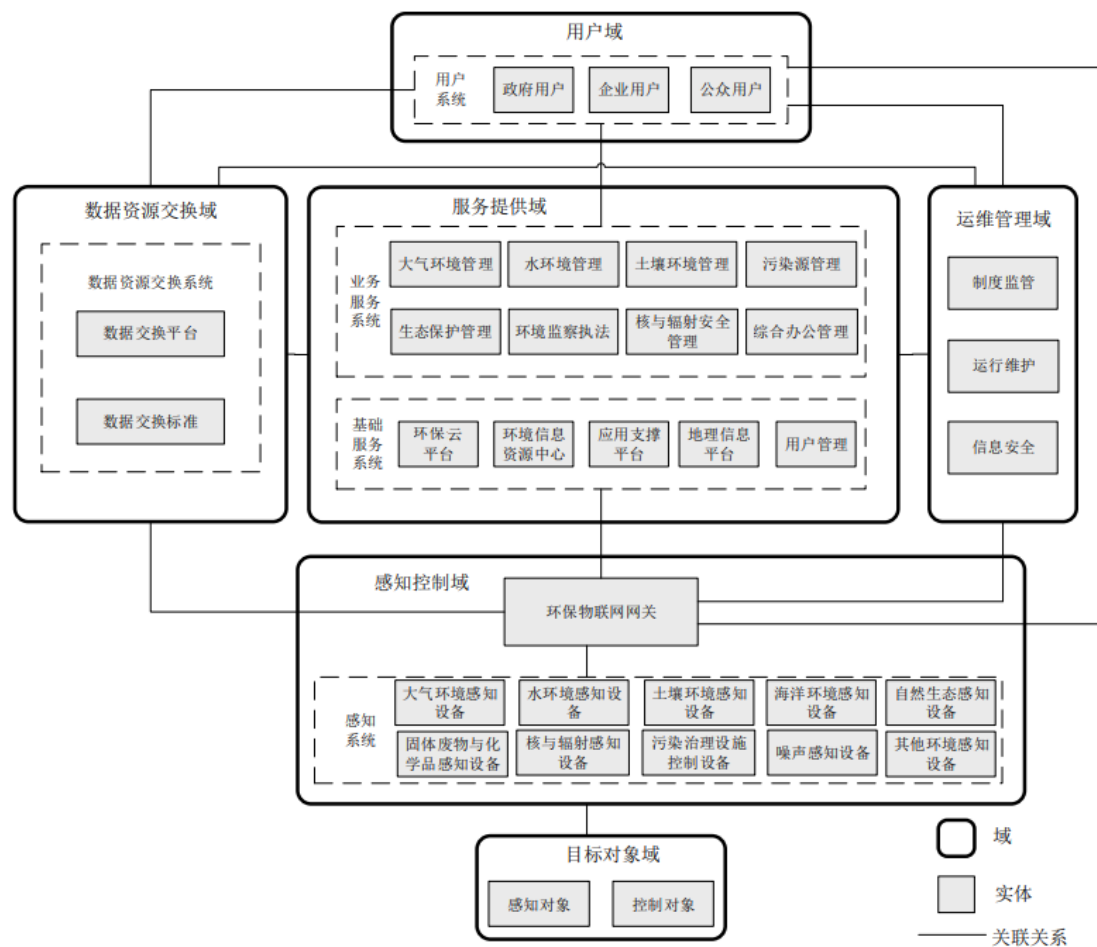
用户域

用户系统

政府用户

企业用户

公众用户

数据资源交换域

数据资源交换系统

数据交换平台

数据交换标准

服务提供域

业务服务系统

大气环境管理

水环境管理

土壤环境管理

污染源管理

生态保护管理

环境监察执法

核与辐射安全管理

综合办公管理

基础服务系统

环保云平台

环境信息资源中心

应用支撑平台

地理信息平台

用户管理

运维管理域

制度监管

运行维护

信息安全

感知控制域

环保物联网网关

感知系统

大气环境感知设备

水环境感知设备

土壤环境感知设备

海洋环境感知设备

自然生态感知设备

固体废物与化学品感知设备

核与辐射感知设备

污染治理设施控制设备

噪声感知设备

其他环境感知设备

目标对象域

感知对象

控制对象

域

实体

关联关系